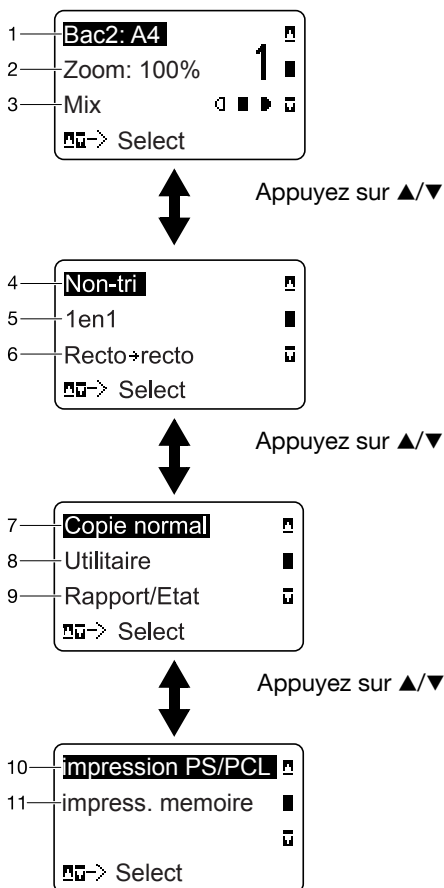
1 Bac2: A4
2 Zoom: 100%
3 Mix

1

Select

Appuyez sur ▲/▼

4 Non-tri
5 1en1
6 Recto→recto

Select

Appuyez sur ▲/▼

7 Copie normal
8 Utilitaire
9 Rapport/Etat

Select

Appuyez sur ▲/▼

10 impression PS/PCL
11 impress. memoire

Select